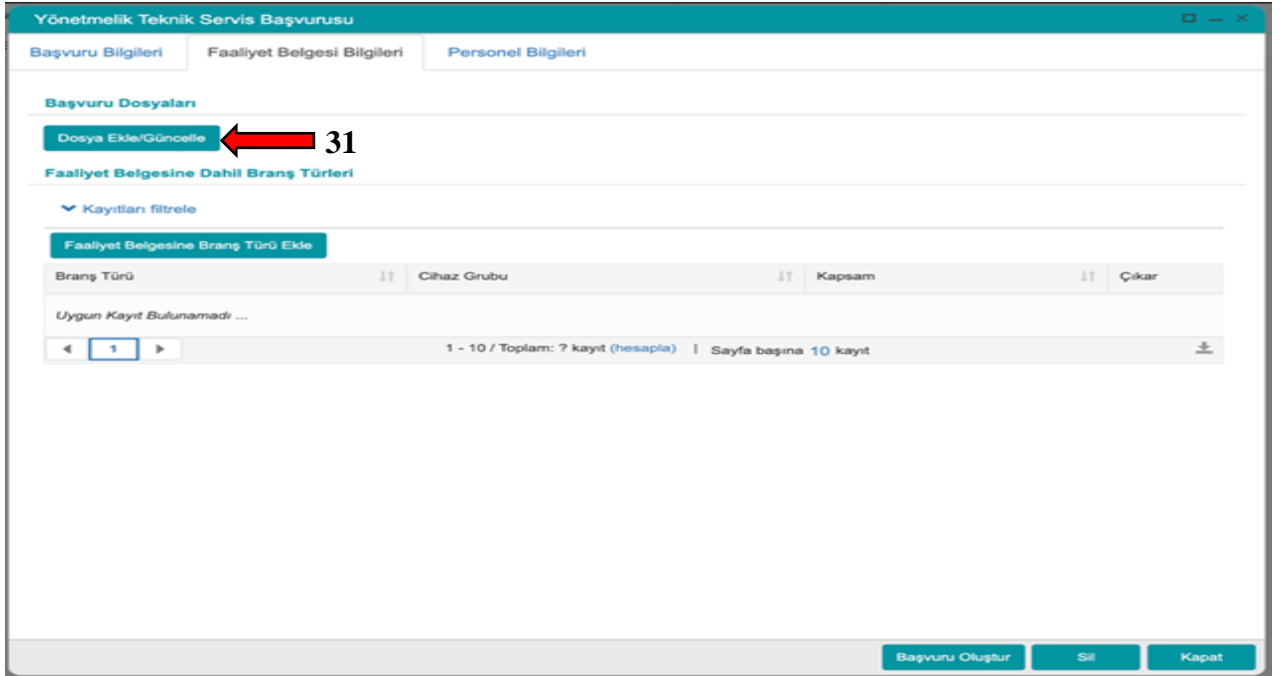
Yönetmelik Teknik Servis Başvurusu

Başvuru Bilgileri | Faaliyet Belgesi Bilgileri | Personel Bilgileri

Başvuru Dosyaları

Dosya Ekle/Güncelle

31

Faaliyet Belgesine Dahil Branş Türleri

Kayıtları filtrele

Faaliyet Belgesine Branş Türü Ekle

| Branş Türü | Cihaz Grubu | Kapsam | Çıkar |
|---|---|---|---|
| Uygun Kayıt Bulunamadı .... | | | |

1

1 - 10 / Toplam: ? kayıt (hesapla) | Sayfa başına 10 kayıt

Başvuru Oluştur | Sil | Kapat